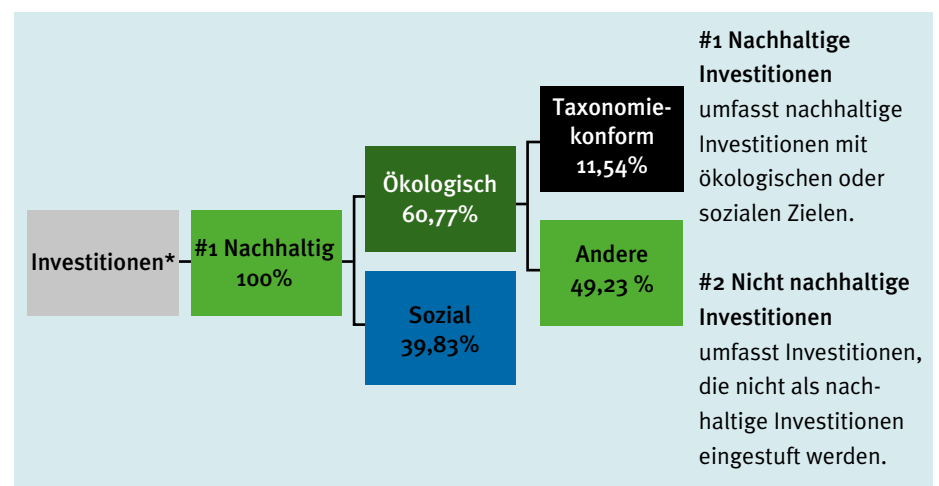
Investitionen*

#1 Nachhaltig 100%

Ökologisch 60,77%

Sozial 39,83%

Taxonomiekonform 11,54%

Andere 49,23 %

**#1 Nachhaltige Investitionen** umfasst nachhaltige Investitionen mit ökologischen oder sozialen Zielen.

**#2 Nicht nachhaltige Investitionen** umfasst Investitionen, die nicht als nachhaltige Investitionen eingestuft werden.